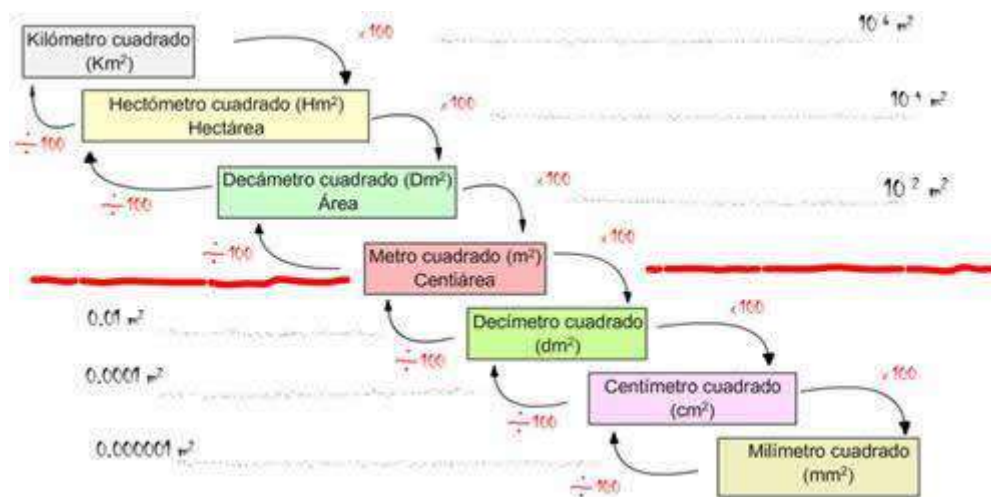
Kilómetro cuadrado ($Km^2$)

x100

$10^6$ $m^2$

Hectómetro cuadrado ($Hm^2$) Hectárea

÷100

x100

$10^4$ $m^2$

Decámetro cuadrado ($Dm^2$) Área

÷100

x100

$10^2$ $m^2$

Metro cuadrado ($m^2$) Centiárea

÷100

x100

Decímetro cuadrado ($dm^2$)

0,01 $m^2$

÷100

x100

Centímetro cuadrado ($cm^2$)

0,0001 $m^2$

÷100

x100

Milímetro cuadrado ($mm^2$)

0,000001 $m^2$

÷100